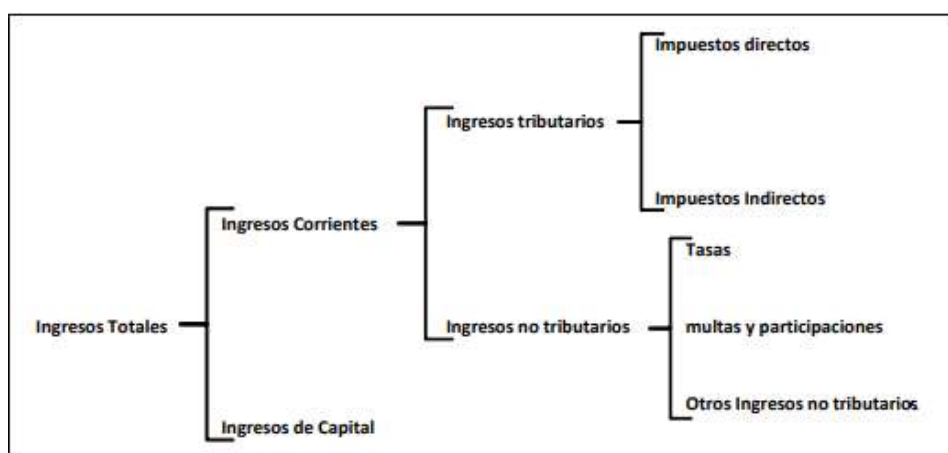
Impuestos directos

Ingresos tributarios

Impuestos Indirectos

Ingresos Corrientes

Tasas

Ingresos Totales

Ingresos no tributarios

multas y participaciones

Otros Ingresos no tributarios

Ingresos de Capital